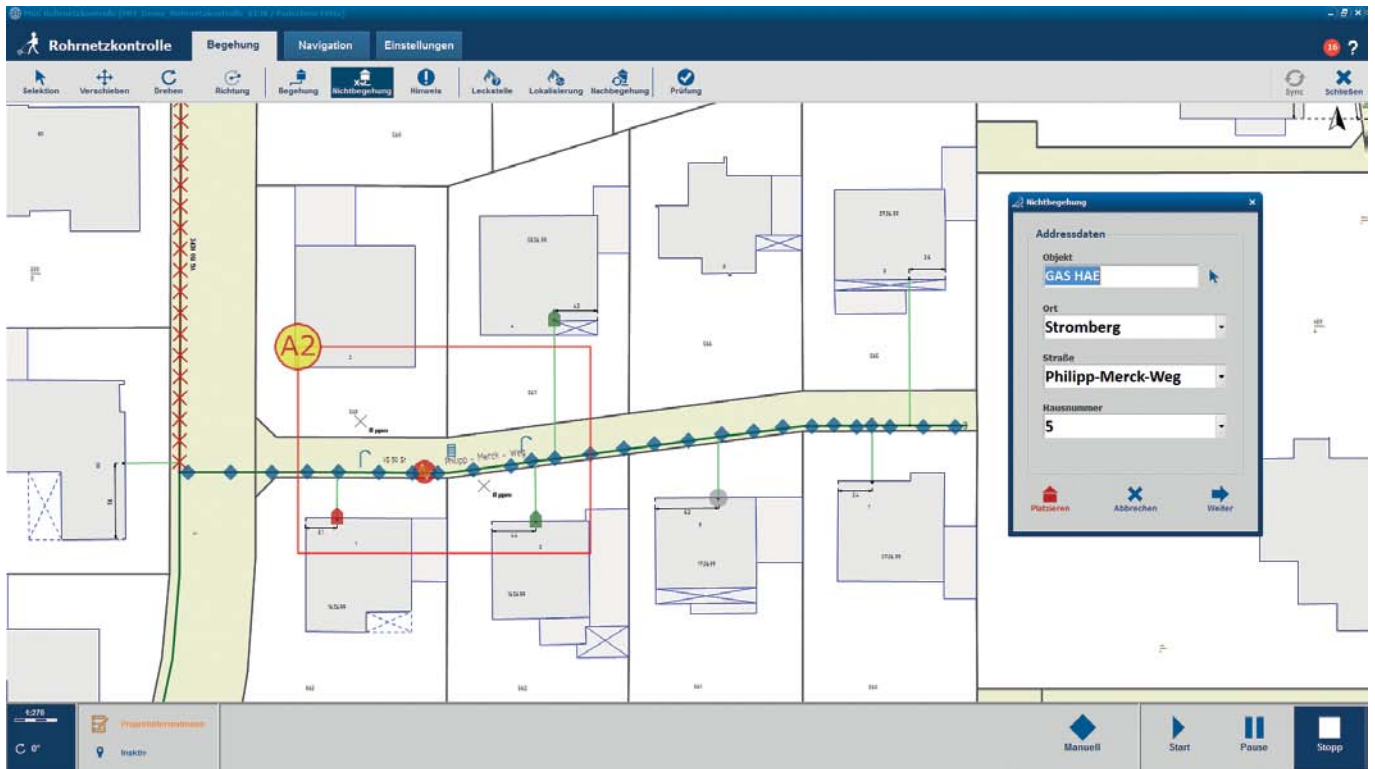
Rohrnetzkontrolle

Begehung

Navigation

Einstellungen

16 ?

Selektion
Verschieben
Drehen
Richtung
Begehung
Nichtbegehung
Hinweis
Leckstelle
Lokalisierung
Nachbegehung
Prüfung

Sync
Schließen

A2

Philipp - Merck - Weg

Nichtbegehung

Addressdaten

Objekt
GAS HAE

Ort
Stromberg

Straße
Philipp-Merck-Weg

Hausnummer
5

Platzieren
Abbrechen
Weiter

1:270

C 0°

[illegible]

Inaktiv

Manuell
Start
Pause
Stopp